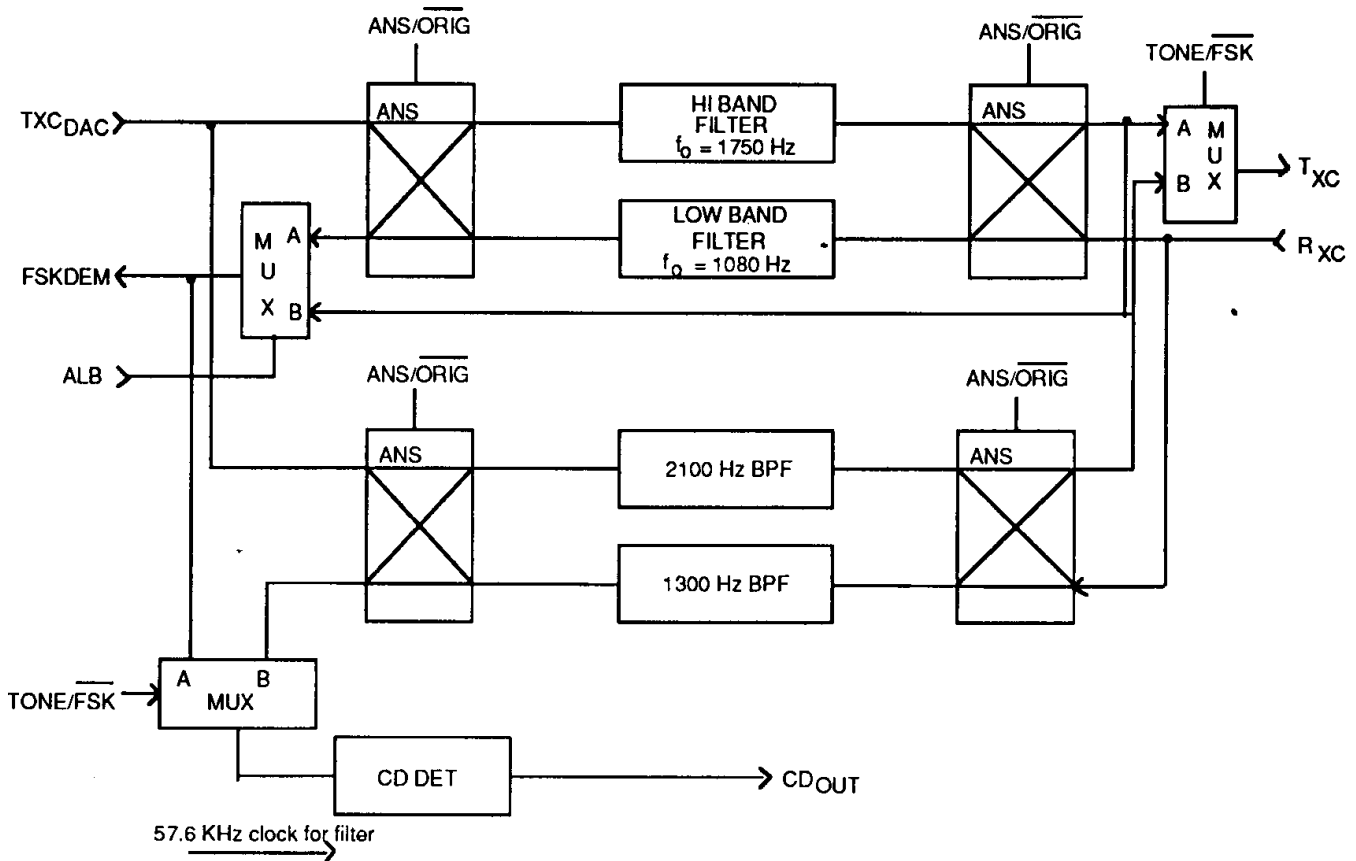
ANS/$\overline{ORIG}$

ANS/$\overline{ORIG}$

TONE/$\overline{FSK}$

$TXC_{DAC}$

ANS

HI BAND FILTER $f_0 = 1750$ Hz

ANS

A B MUX

$T_{XC}$

M U X A B

LOW BAND FILTER $f_0 = 1080$ Hz

$R_{XC}$

FSKDEM

ALB

ANS/$\overline{ORIG}$

ANS/$\overline{ORIG}$

ANS

2100 Hz BPF

ANS

1300 Hz BPF

TONE/$\overline{FSK}$

A B MUX

CD DET

$CD_{OUT}$

57.6 KHz clock for filter